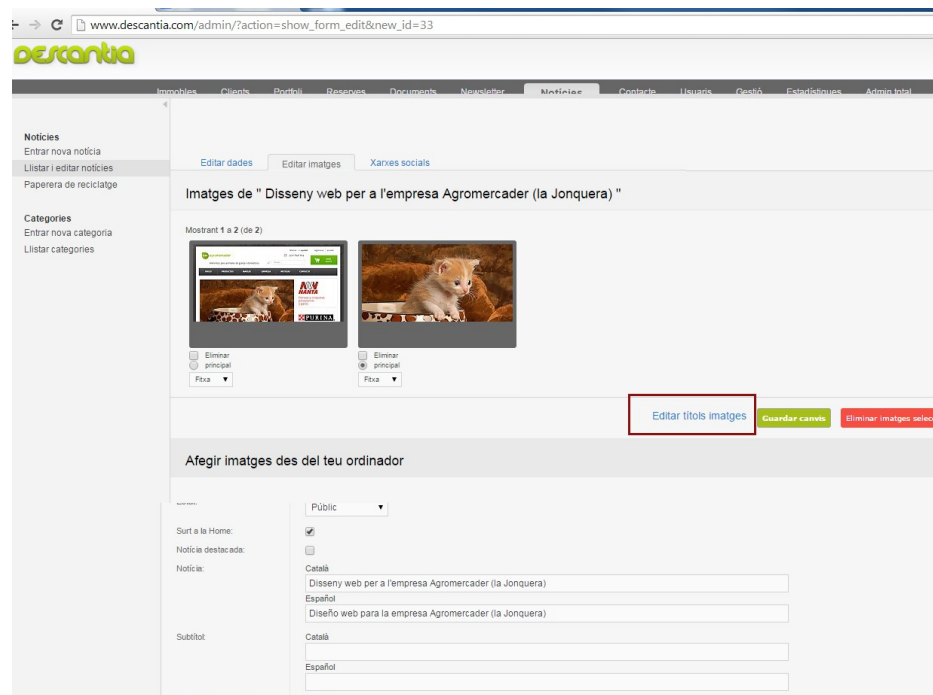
www.descantia.com/admin/?action=show_form_edit&new_id=33

descantia

Immobles Clients Portfoli Reserves Documents Newsletter Notícies Contacte Usuaris Gestió Estadístiques Admin total

Notícies
Entrar nova notícia
Llistar i editar notícies
Paperera de reciclatge

Categories
Entrar nova categoria
Llistar categories

Editar dades | Editar imatges | Xarxes socials

Imatges de " Disseny web per a l'empresa Agromercader (la Jonquera) "

Mostrant 1 a 2 (de 2)

Eliminar
principal
Fitxa

Eliminar
principal
Fitxa

Editar títols imatges
Guardar canvis
Eliminar imatges selec

Afegir imatges des del teu ordinador

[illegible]
Públic
Surt a la Home:
Notícia destacada:
Notícia:
Català
Disseny web per a l'empresa Agromercader (la Jonquera)
Español
Diseño web para la empresa Agromercader (la Jonquera)
Subtítol:
Català
Español